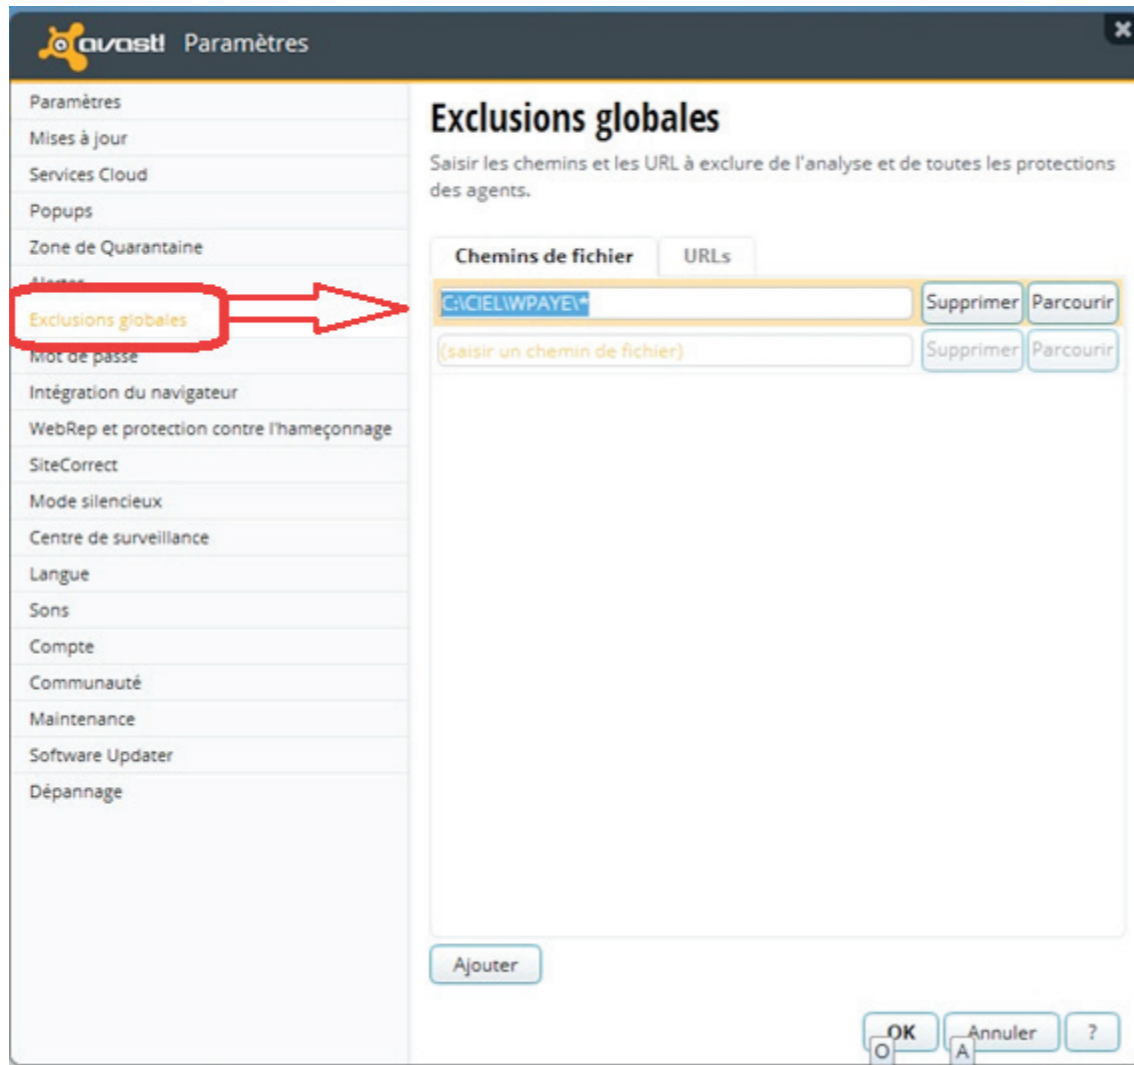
avast! Paramètres

Paramètres
Mises à jour
Services Cloud
Popups
Zone de Quarantaine
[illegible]
Exclusions globales
Mot de passe
Intégration du navigateur
WebRep et protection contre l'hameçonnage
SiteCorrect
Mode silencieux
Centre de surveillance
Langue
Sons
Compte
Communauté
Maintenance
Software Updater
Dépannage

Exclusions globales

Saisir les chemins et les URL à exclure de l'analyse et de toutes les protections des agents.

Chemins de fichier
URLs

C:\CIEL\WPAYE\*
Supprimer
Parcourir

(saisir un chemin de fichier)
Supprimer
Parcourir

Ajouter

OK
O
Annuler
A
?